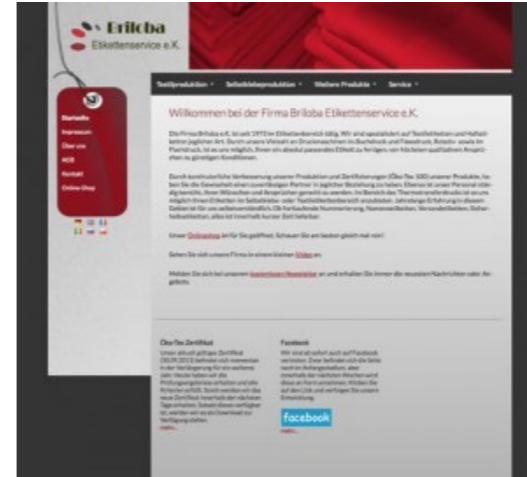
Brilcba
Etikettenservice e.K.

Textilproduktion · Selbstklebeproduktion · Weitere Produkte · Service ·

Startseite
Impressum
Über uns
AGB
Kontakt
Online-Shop

Willkommen bei der Firma Brilcba Etikettenservice e.K.

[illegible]

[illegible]

Unser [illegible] ist für Sie geöffnet. Schauen Sie am besten gleich mal rein!

Sehen Sie sich unsere Firma in einem kleinen Video an.

Melden Sie sich bei unserem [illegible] an und erhalten Sie immer die neuesten Nachrichten oder Angebote.

Öko-Tex Zertifikat
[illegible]
mehr...

Facebook
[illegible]
facebook
mehr...